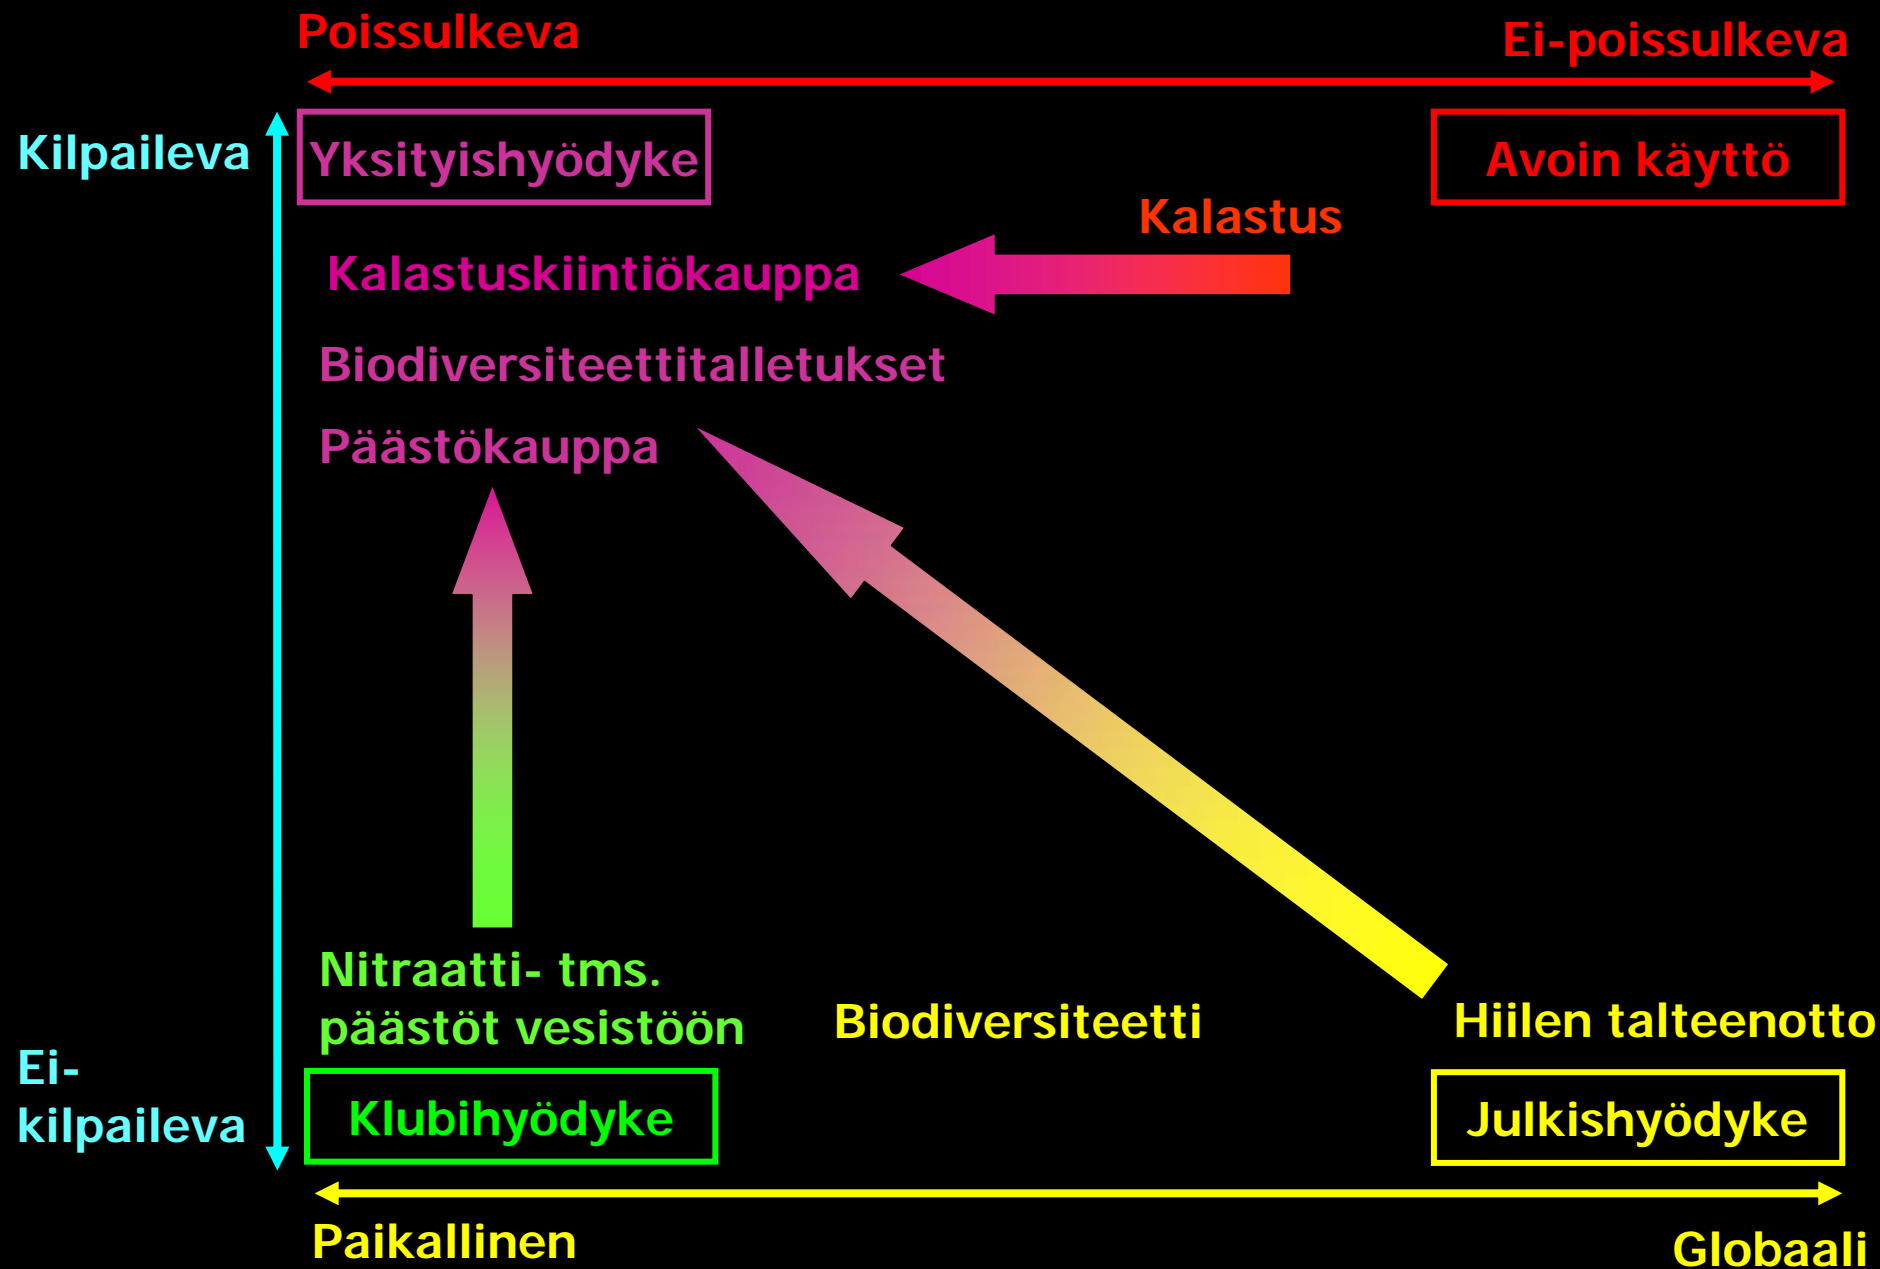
Poissulkeva

Ei-poissulkeva

Kilpaileva

Yksityishyödyke

Avoin käyttö

Kalastus

Kalastuskiintiökauppa

Biodiversiteettitalletukset

Päästökauppa

Nitraatti- tms. päästöt vesistöön

Biodiversiteetti

Hiilen talteenotto

Ei-kilpaileva

Klubihyödyke

Julkishyödyke

Paikallinen

Globaali